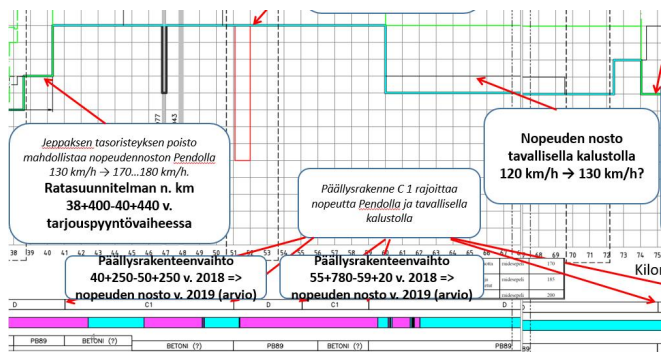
Jeppaksen tasoristeyksen poisto mahdollistaa nopeuden noston Pendolla 130 km/h → 170...180 km/h

Ratasuunnitelman n. km 38+400-40+440 v. tarjouspyyntövaiheessa

Päällysrakenne C 1 rajoittaa nopeutta Pendolla ja tavallisella kalustolla

Nopeuden nosto tavallisella kalustolla 120 km/h → 130 km/h?

Päällysrakenteenvaihto 40+250-50+250 v. 2018 => nopeuden nosto v. 2019 (arvio)

Päällysrakenteenvaihto 55+780-59+20 v. 2018 => nopeuden nosto v. 2019 (arvio)

38 39 40 41 42 43 44 45 46 47 48 49 50 51 52 53 54 55 56 57 58 59 60 61 62 63 64 65 66 67 68 69 70 71 72 73 74 75

43

170

185

200

Kilo

D C1 C1 D

PB89 BETONI (?) BETONI (?) PB89 BETONI (?) BETONI (?)